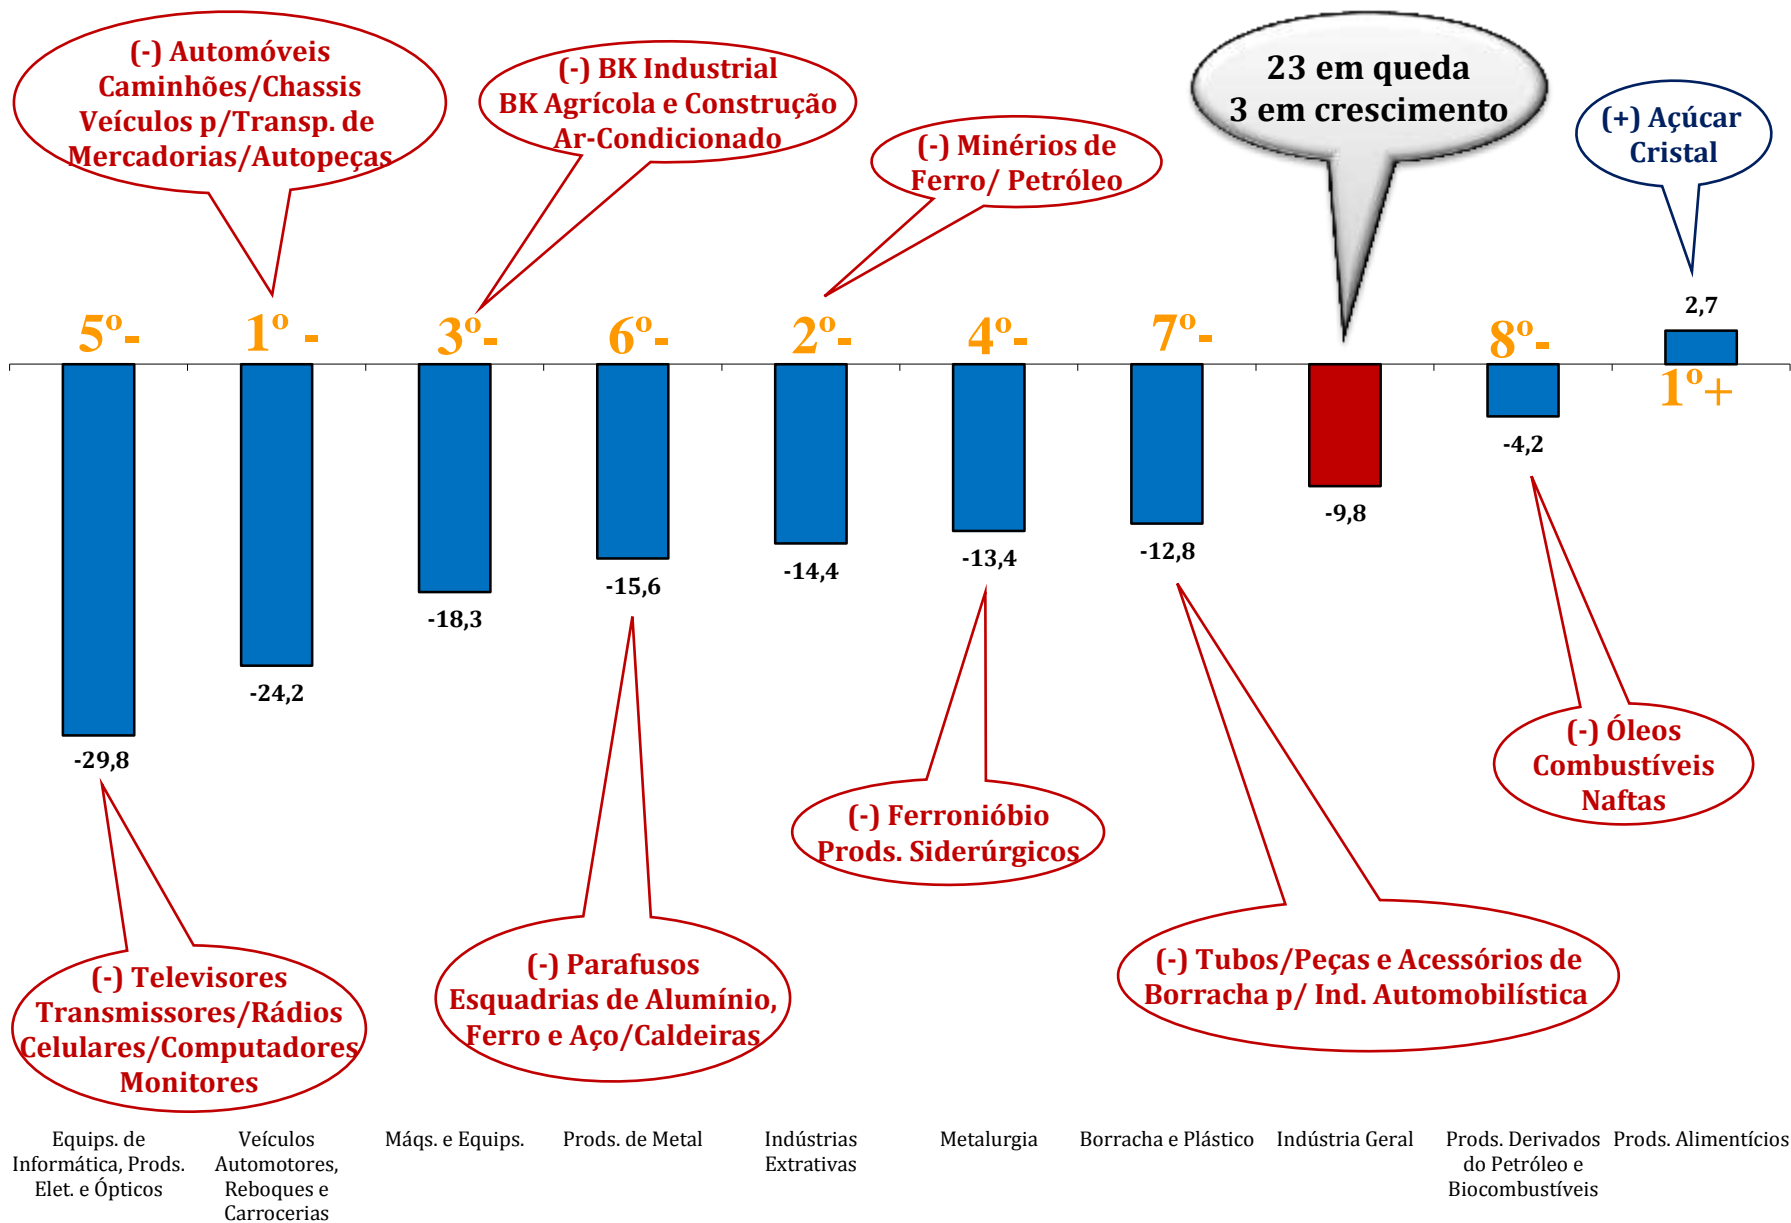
(-) Automóveis
Caminhões/Chassis
Veículos p/Transp. de
Mercadorias/Autopeças

(-) BK Industrial
BK Agrícola e Construção
Ar-Condicionado

(-) Minérios de
Ferro/ Petróleo

23 em queda
3 em crescimento

(+) Açúcar
Cristal

2,7

5º-
1º -
3º-
6º-
2º-
4º-
7º-
8º-
1º+

-29,8
-24,2
-18,3
-15,6
-14,4
-13,4
-12,8
-9,8
-4,2

(-) Óleos
Combustíveis
Naftas

(-) Ferronióbio
Prods. Siderúrgicos

(-) Televisores
Transmissores/Rádios
Celulares/Computadores
Monitores

(-) Parafusos
Esquadrias de Alumínio,
Ferro e Aço/Caldeiras

(-) Tubos/Peças e Acessórios de
Borracha p/ Ind. Automobilística

Equips. de Informática, Prods. Elet. e Ópticos
Veículos Automotores, Reboques e Carrocerias
Máqs. e Equips.
Prods. de Metal
Indústrias Extrativas
Metalurgia
Borracha e Plástico
Indústria Geral
Prods. Derivados do Petróleo e Biocombustíveis
Prods. Alimentícios